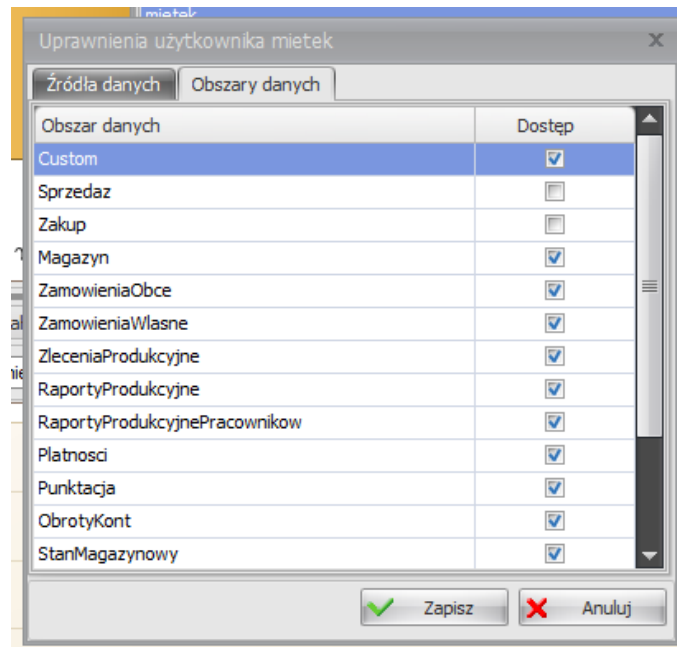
Uprawnienia użytkownika mietek

Źródła danych | Obszary danych

| Obszar danych | Dostęp |
|---|---|
| Custom | ☑ |
| Sprzedaz | ☐ |
| Zakup | ☐ |
| Magazyn | ☑ |
| ZamowieniaObce | ☑ |
| ZamowieniaWlasne | ☑ |
| ZleceniaProdukcyjne | ☑ |
| RaportyProdukcyjne | ☑ |
| RaportyProdukcyjnePracownikow | ☑ |
| Platnosci | ☑ |
| Punktacja | ☑ |
| ObrotyKont | ☑ |
| StanMagazynowy | ☑ |

Zapisz

Anuluj